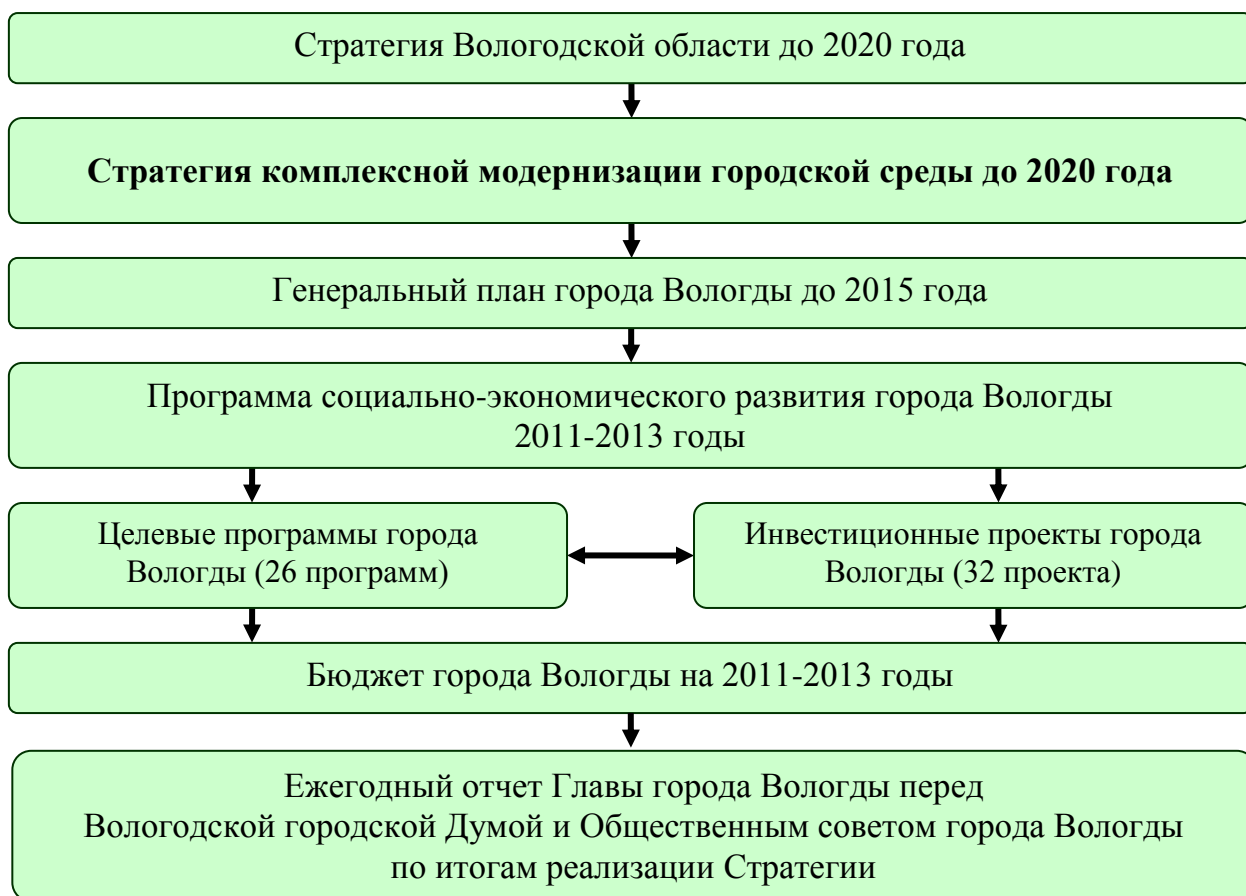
Стратегия Вологодской области до 2020 года

Стратегия комплексной модернизации городской среды до 2020 года

Генеральный план города Вологды до 2015 года

Программа социально-экономического развития города Вологды 2011-2013 годы

Целевые программы города Вологды (26 программ)

Инвестиционные проекты города Вологды (32 проекта)

Бюджет города Вологды на 2011-2013 годы

Ежегодный отчет Главы города Вологды перед Вологодской городской Думой и Общественным советом города Вологды по итогам реализации Стратегии